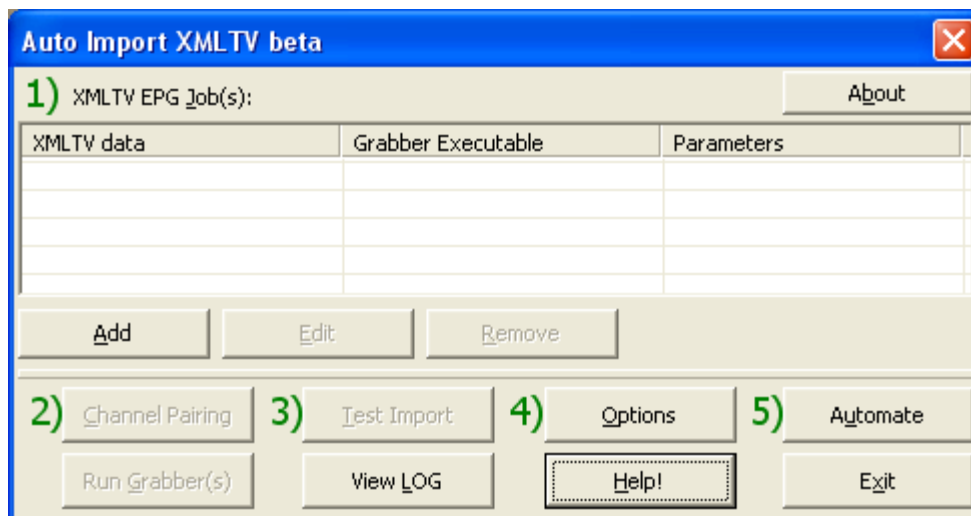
Auto Import XMLTV beta

1) XMLTV EPG Job(s):

About

| XMLTV data | Grabber Executable | Parameters |
|---|---|---|
| | | |

Add Edit Remove

2) Channel Pairing
3) Test Import
4) Options
5) Automate

Run Grabber(s) View LOG Help! Exit